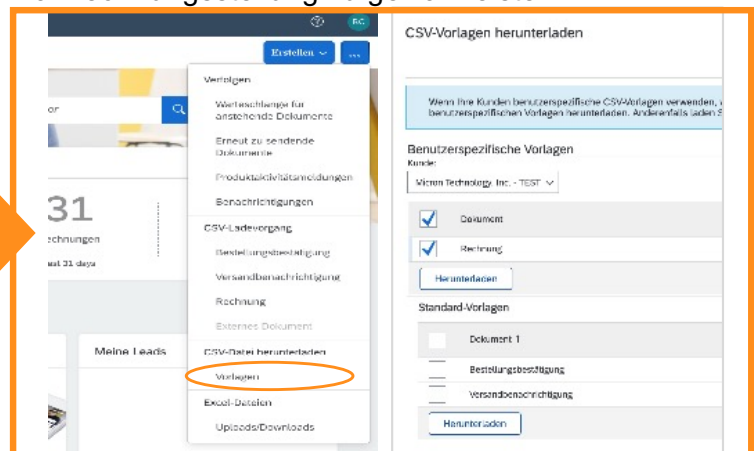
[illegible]

RC

Erstellen ∨ ...

or

31

echnungen

ast 31 days

Meine Leads

Vorlagen

Warteschlange für anstehende Dokumente

Erneut zu sendende Dokumente

Produktaktivitätsmeldungen

Benachrichtigungen

CSV-Ladevorgang

Bestellungsbestätigung

Versandbenachrichtigung

Rechnung

Externes Dokument

CSV-Datei herunterladen

Vorlagen

Excel-Dateien

Uploads/Downloads

CSV-Vorlagen herunterladen

Wenn Ihre Kunden benutzerspezifische CSV-Vorlagen verwenden, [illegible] benutzerspezifischen Vorlagen herunterladen. Andernfalls laden S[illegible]

Benutzerspezifische Vorlagen

Kunde:

Micron Technology, Inc. - TEST ∨

| | Dokument |
|---|---|
| ✓ | Rechnung |

Herunterladen

Standard-Vorlagen

| | Dokument ↑ |
|---|---|
| | Bestellungsbestätigung |
| | Versandbenachrichtigung |

Herunterladen